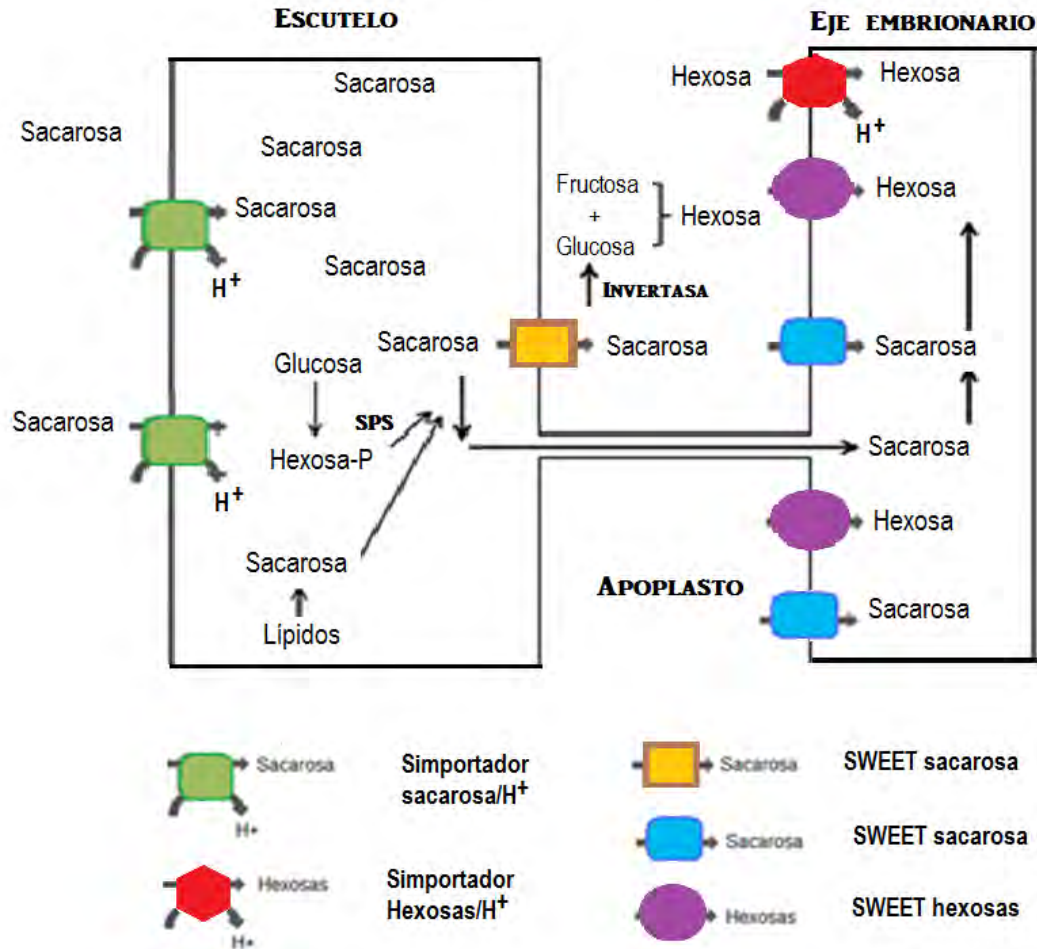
Escutelo

Eje embrionario

Sacarosa

Sacarosa

Sacarosa

Sacarosa

$H^+$

Sacarosa

Hexosa

Hexosa

$H^+$

Fructosa + Glucosa

Hexosa

Hexosa

Invertasa

Sacarosa

Sacarosa

Sacarosa

Glucosa

Sacarosa

SPS

Hexosa-P

Sacarosa

$H^+$

Hexosa

Sacarosa

Apoplasto

Sacarosa

Lípidos

Sacarosa

$H^+$

Simportador sacarosa/$H^+$

Sacarosa

SWEET sacarosa

Sacarosa

SWEET sacarosa

Hexosas

$H^+$

Simportador Hexosas/$H^+$

Hexosas

SWEET hexosas